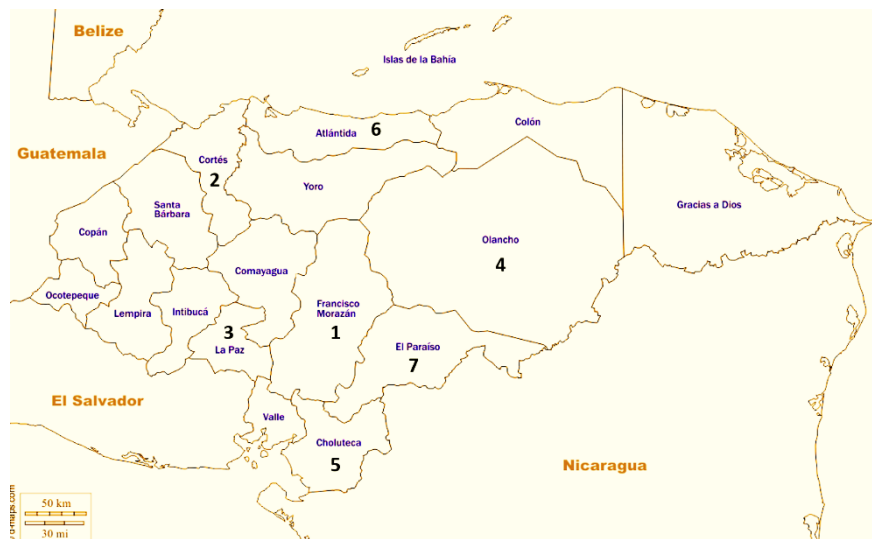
Belize

Islas de la Bahía

Guatemala

Atlántida 6

Colón

Cortés
2

Yoro

Santa Bárbara

Gracias a Dios

Copán

Olancho
4

Comayagua

Ocotepeque

Lempira

Intibucá

3
La Paz

Francisco Morazán
1

El Paraíso
7

El Salvador

Valle

Choluteca
5

Nicaragua

50 km
30 mi

d-maps.com